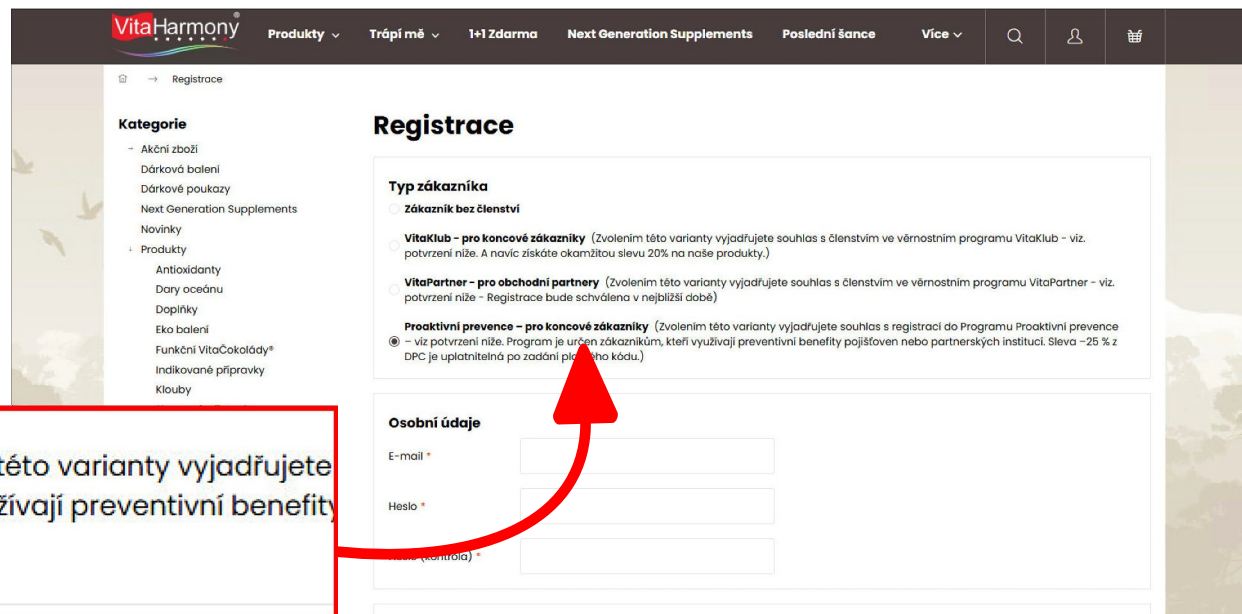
VitaHarmony Produkty ⌄ Trápí mě ⌄ 1+1 Zdarma Next Generation Supplements Poslední šance Více ⌄

→ Registrace

Kategorie
- Akční zboží
Dárková balení
Dárkové poukazy
Next Generation Supplements
Novinky
Produkty
Antioxidanty
Dary oceánu
Doplňky
Eko balení
Funkční VitaČokolády®
Indikované přípravky
Klouby

Registrace

Typ zákazníka
Zákazník bez členství

VitaKlub - pro koncové zákazníky (Zvolením této varianty vyjadřujete souhlas s členstvím ve věrnostním programu VitaKlub - viz. potvrzení níže. A navíc získáte okamžitou slevu 20% na naše produkty.)

VitaPartner - pro obchodní partnery (Zvolením této varianty vyjadřujete souhlas s členstvím ve věrnostním programu VitaPartner - viz. potvrzení níže - Registrace bude schválena v nejbližší době)

Proaktivní prevence – pro koncové zákazníky (Zvolením této varianty vyjadřujete souhlas s registrací do Programu Proaktivní prevence – viz potvrzení níže. Program je určen zákazníkům, kteří využívají preventivní benefity pojišťoven nebo partnerských institucí. Sleva –25 % z DPC je uplatnitelná po zadání pl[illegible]ého kódu.)

Osobní údaje
E-mail *
Heslo *
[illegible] (kontrola) *

této varianty vyjadřujete
žívají preventivní benefity